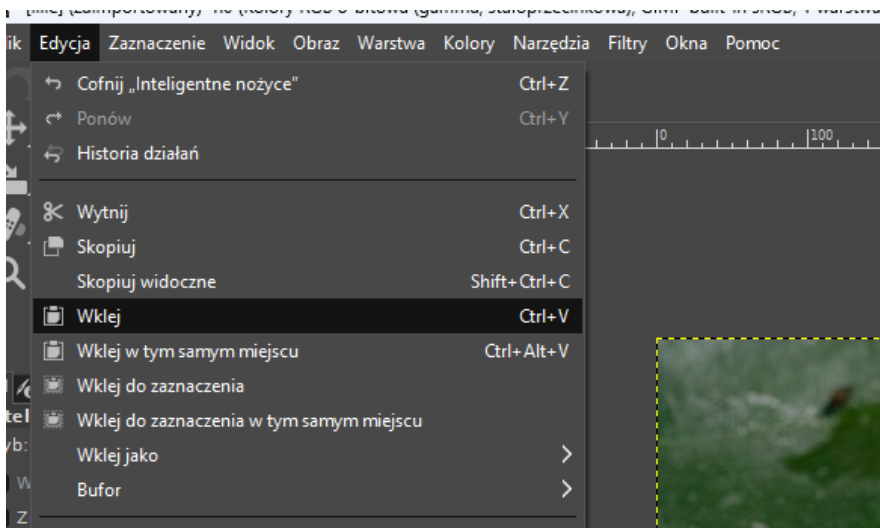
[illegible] (zaimportowany)-1.0 (Kolory RGB 8-bitowa (gamma, stałoprzecinkowa), GIMP built-in sRGB, 1 warstwa

ik Edycja Zaznaczenie Widok Obraz Warstwa Kolory Narzędzia Filtry Okna Pomoc

Cofnij „Inteligentne nożyce" Ctrl+Z
Ponów Ctrl+Y
Historia działań

Wytnij Ctrl+X
Skopiuj Ctrl+C
Skopiuj widoczne Shift+Ctrl+C
Wklej Ctrl+V
Wklej w tym samym miejscu Ctrl+Alt+V
Wklej do zaznaczenia
Wklej do zaznaczenia w tym samym miejscu
Wklej jako
Bufor

0
100

tel
yb:
W
Z